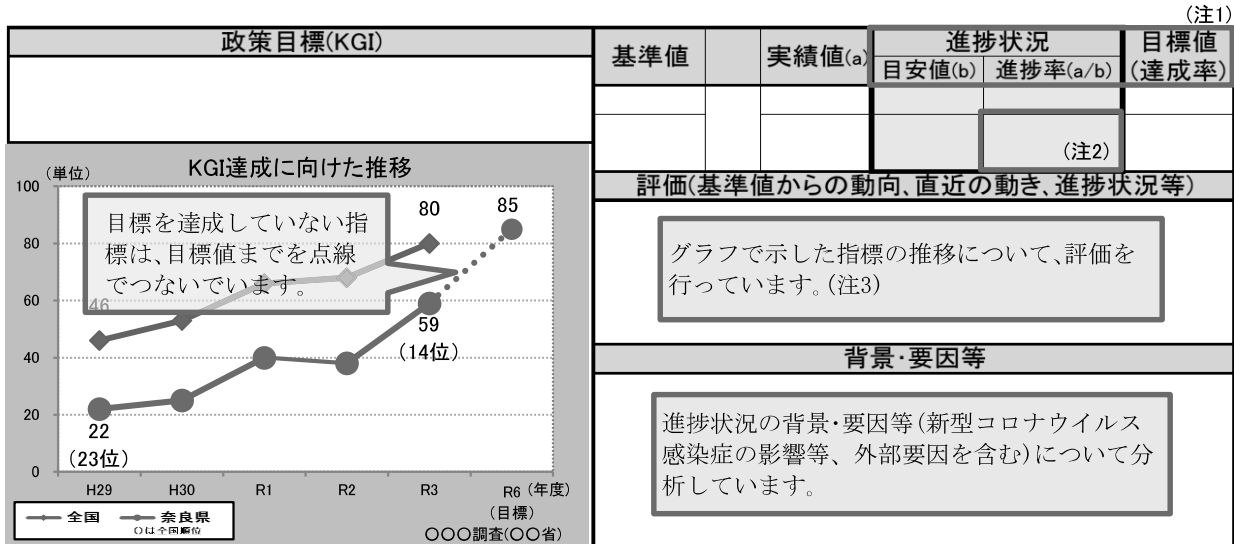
(注1)

政策目標(KGI)

| 基準値 | | 実績値(a) | 進捗状況 目安値(b) | 進捗状況 進捗率(a/b) | 目標値 (達成率) |
|---|---|---|---|---|---|
| | | | | | |
| | | | | (注2) | |

KGI達成に向けた推移

(単位)

100
80
60
40
20
0

目標を達成していない指標は、目標値までを点線でつないでいます。

46
80
85
59
(14位)
22
(23位)

H29 H30 R1 R2 R3 R6 (年度)
(目標)

全国 奈良県
()は全国順位

○○○調査(○○省)

評価(基準値からの動向、直近の動き、進捗状況等)

グラフで示した指標の推移について、評価を行っています。(注3)

背景・要因等

進捗状況の背景・要因等(新型コロナウイルス感染症の影響等、外部要因を含む)について分析しています。